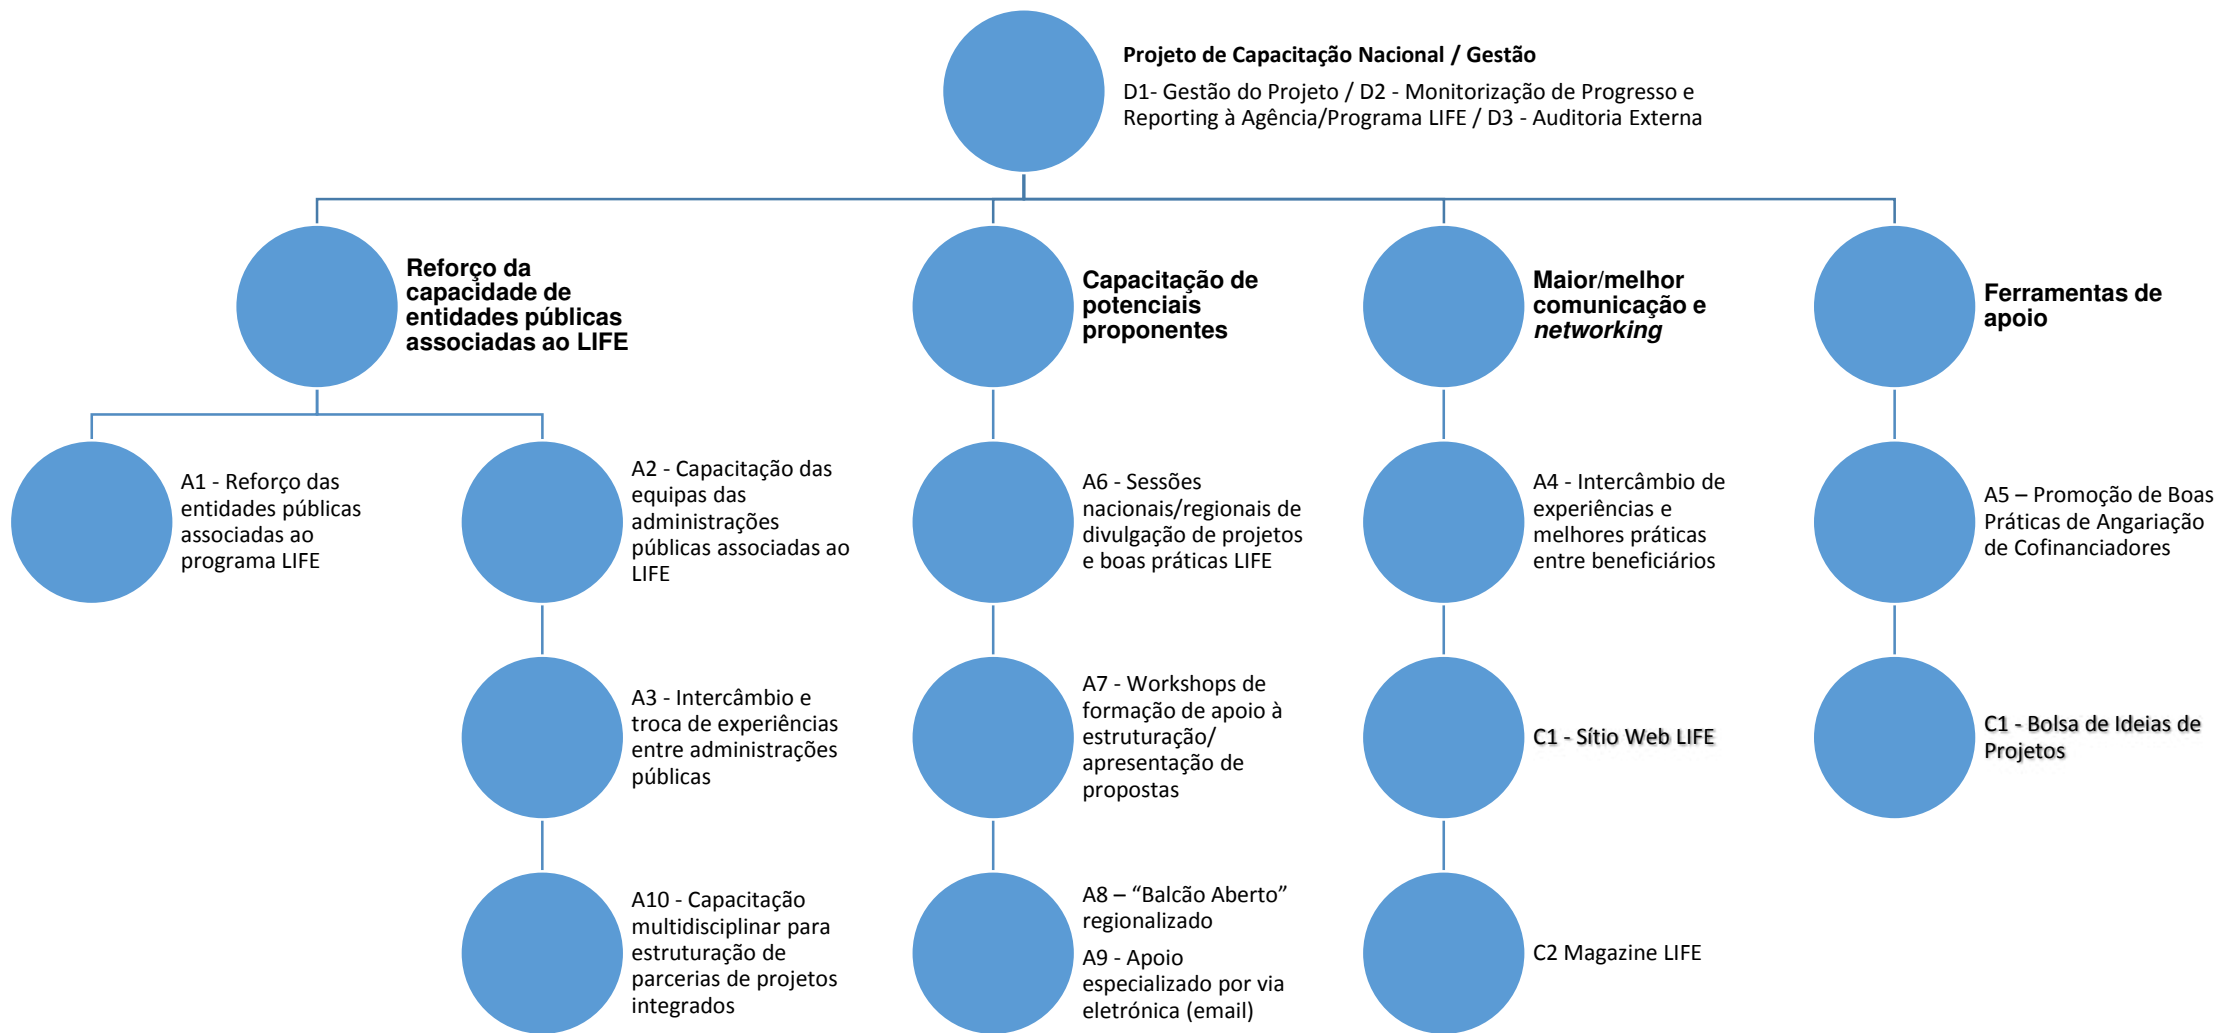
**Projeto de Capacitação Nacional / Gestão**

D1- Gestão do Projeto / D2 - Monitorização de Progresso e Reporting à Agência/Programa LIFE / D3 - Auditoria Externa

**Reforço da capacidade de entidades públicas associadas ao LIFE**

**Capacitação de potenciais proponentes**

**Maior/melhor comunicação e *networking***

**Ferramentas de apoio**

A1 - Reforço das entidades públicas associadas ao programa LIFE

A2 - Capacitação das equipas das administrações públicas associadas ao LIFE

A3 - Intercâmbio e troca de experiências entre administrações públicas

A10 - Capacitação multidisciplinar para estruturação de parcerias de projetos integrados

A6 - Sessões nacionais/regionais de divulgação de projetos e boas práticas LIFE

A7 - Workshops de formação de apoio à estruturação/ apresentação de propostas

A8 – "Balcão Aberto" regionalizado

A9 - Apoio especializado por via eletrónica (email)

A4 - Intercâmbio de experiências e melhores práticas entre beneficiários

C1 - Sítio Web LIFE

C2 Magazine LIFE

A5 – Promoção de Boas Práticas de Angariação de Cofinanciadores

C1 - Bolsa de Ideias de Projetos